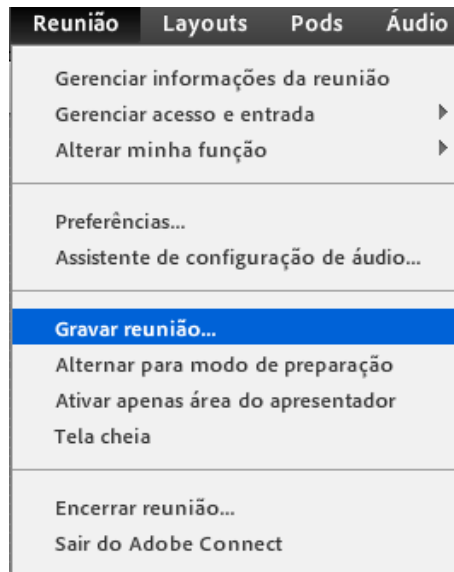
Reunião Layouts Pods Áudio

Gerenciar informações da reunião
Gerenciar acesso e entrada
Alterar minha função

Preferências...
Assistente de configuração de áudio...

Gravar reunião...
Alternar para modo de preparação
Ativar apenas área do apresentador
Tela cheia

Encerrar reunião...
Sair do Adobe Connect